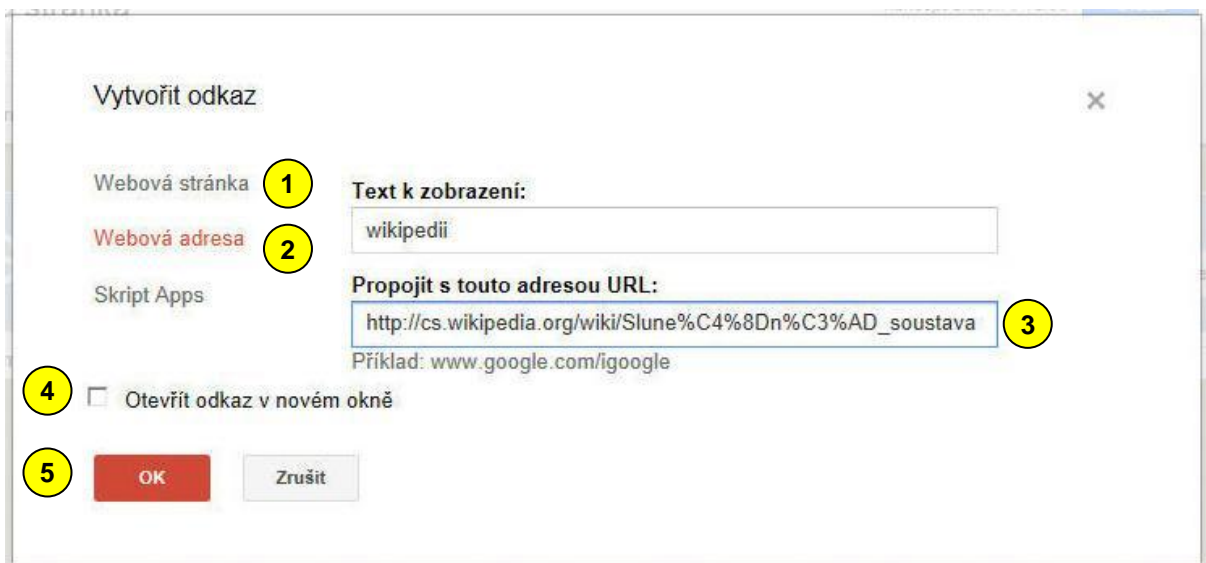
Vytvořit odkaz

×

Webová stránka 1

Webová adresa 2

Skript Apps

Text k zobrazení:

wikipedii

Propojit s touto adresou URL:

http://cs.wikipedia.org/wiki/Slune%C4%8Dn%C3%AD_soustava 3

Příklad: www.google.com/igoogle

4 Otevřít odkaz v novém okně

5 OK Zrušit